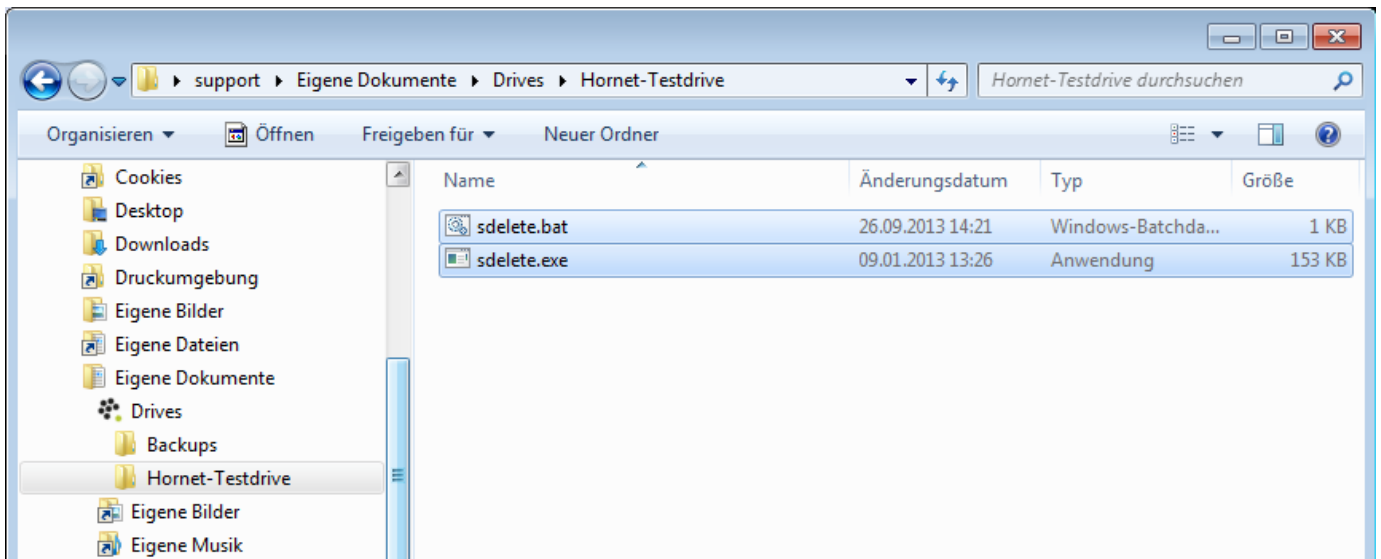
support ▸ Eigene Dokumente ▸ Drives ▸ Hornet-Testdrive

Hornet-Testdrive durchsuchen

Organisieren ▾ Öffnen Freigeben für ▾ Neuer Ordner

Cookies
Desktop
Downloads
Druckumgebung
Eigene Bilder
Eigene Dateien
Eigene Dokumente
Drives
Backups
Hornet-Testdrive
Eigene Bilder
Eigene Musik

| Name | Änderungsdatum | Typ | Größe |
|---|---|---|---|
| sdelete.bat | 26.09.2013 14:21 | Windows-Batchda... | 1 KB |
| sdelete.exe | 09.01.2013 13:26 | Anwendung | 153 KB |